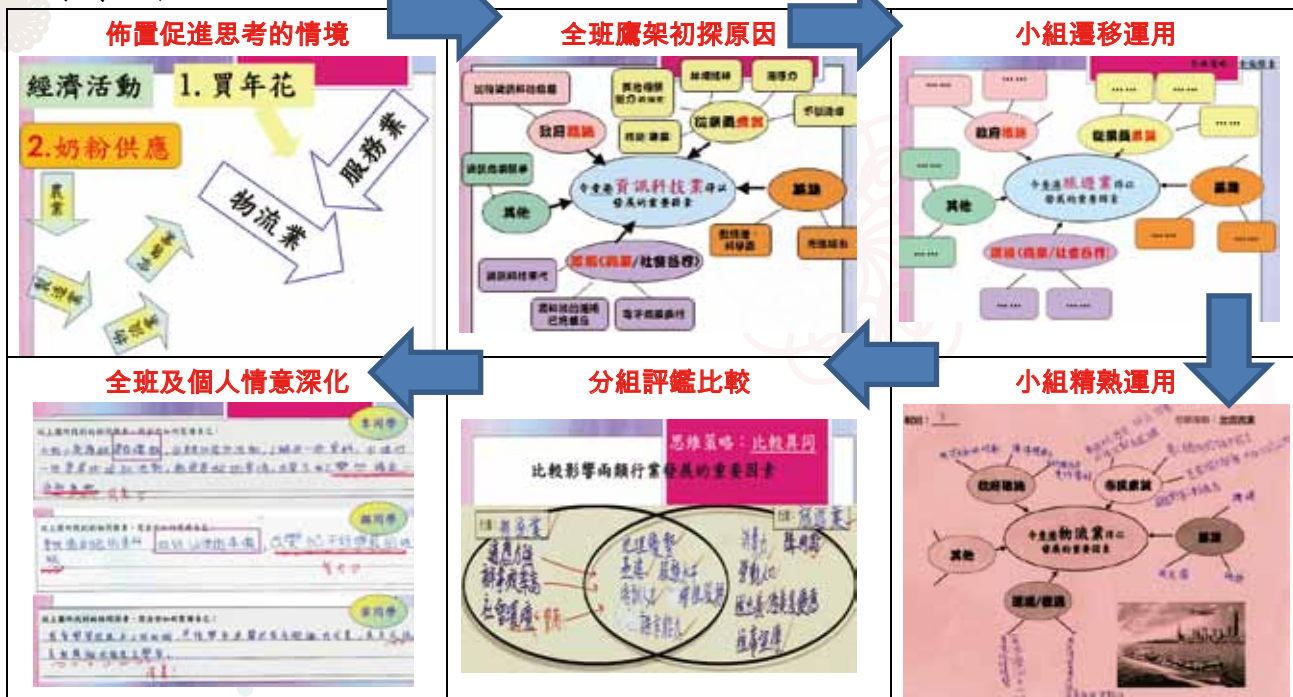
佈置促進思考的情境

經濟活動

1. 買年花

2. 奶粉供應

服務業

物流業

農業

全班鷹架初探原因

資訊科技業

政府

其他

社會/經濟

小組遷移運用

旅遊業

政府

其他

小組精熟運用

物流業

政府

其他

全班及個人情意深化

分組評鑑比較

思維策略：比較異同

比較影響兩類行業發展的重要因素